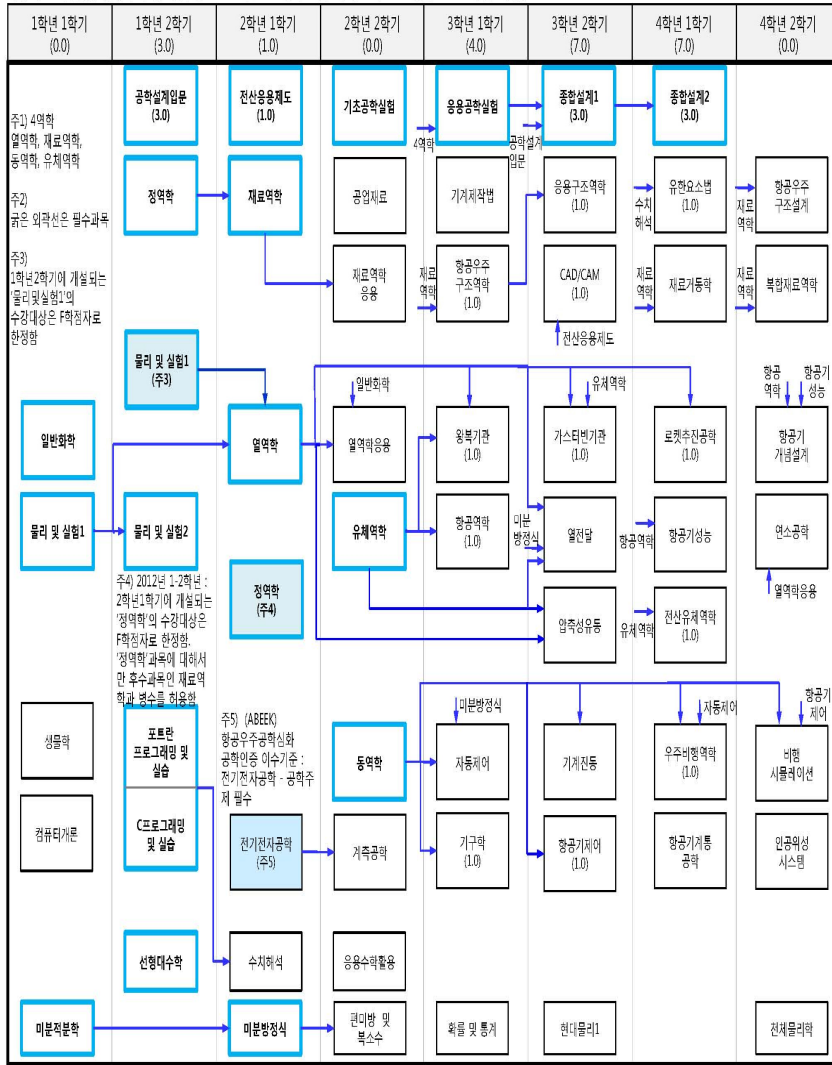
1학년 1학기 (0.0)
1학년 2학기 (3.0)
2학년 1학기 (1.0)
2학년 2학기 (0.0)
3학년 1학기 (4.0)
3학년 2학기 (7.0)
4학년 1학기 (7.0)
4학년 2학기 (0.0)

주1) 4역학
열역학, 재료역학, 동역학, 유체역학

주2)
굵은 외곽선은 필수과목

주3)
1학년2학기에 개설되는 '물리및실험1'의 수강대상은 F학점자로 한정함

공학설계입문 (3.0)
전산응용제도 (1.0)
기초공학실험
응용공학실험
종합설계1 (3.0)
종합설계2 (3.0)
4역학
공학설계입문

정역학
재료역학
공업재료
기계제작법
응용구조역학 (1.0)
수치해석
유한요소법 (1.0)
재료역학
항공우주 구조설계

재료역학 응용
재료역학
항공우주 구조역학 (1.0)
CAD/CAM (1.0)
재료역학
재료거동학
재료역학
복합재료역학
전산응용제도

물리 및 실험1 (주3)
일반화학
유체역학
항공역학
항공기성능

일반화학
열역학
열역학응용
왕복기관 (1.0)
가스터빈기관 (1.0)
로켓추진공학 (1.0)
항공기 개념설계

물리 및 실험1
물리 및 실험2
유체역학
항공역학 (1.0)
미분방정식
열전달
항공역학
항공기성능
연소공학

주4) 2012년 1-2학년 : 2학년1학기에 개설되는 '정역학'의 수강대상은 F학점자로 한정. '정역학'과목에 대해서만 후수과목인 재료역학과 병수를 허용함

정역학 (주4)
압축성유동
유체역학
전산유체역학 (1.0)
열역학응용

미분방정식
자동제어
항공기 제어

생물학
포트란 프로그래밍 및 실습
주5) (ABEEK) 항공우주공학심화 공학인증 이수기준 : 전기전자공학 · 공학주제 필수
동역학
자동제어
기계진동
우주비행역학 (1.0)
비행 시뮬레이션

컴퓨터개론
C프로그래밍 및 실습
전기전자공학 (주5)
계측공학
기구학 (1.0)
항공기제어 (1.0)
항공기계통 공학
인공위성 시스템

선형대수학
수치해석
응용수학활용

미분적분학
미분방정식
편미방 및 복소수
확률 및 통계
현대물리1
전체물리학